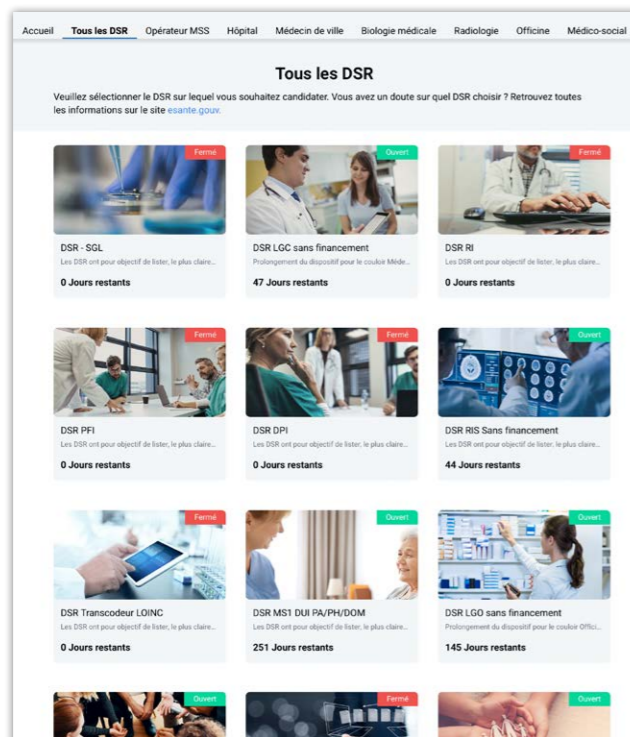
Accueil Tous les DSR Opérateur MSS Hôpital Médecin de ville Biologie médicale Radiologie Officine Médico-social

Tous les DSR

Veuillez sélectionner le DSR sur lequel vous souhaitez candidater. Vous avez un doute sur quel DSR choisir ? Retrouvez toutes les informations sur le site esante.gouv.

Fermé
DSR - SGL
Les DSR ont pour objectif de lister, le plus claire...
0 Jours restants

Ouvert
DSR LGC sans financement
Prolongement du dispositif pour le couloir Méde...
47 Jours restants

Fermé
DSR RI
Les DSR ont pour objectif de lister, le plus claire...
0 Jours restants

Fermé
DSR PFI
Les DSR ont pour objectif de lister, le plus claire...
0 Jours restants

Fermé
DSR DPI
Les DSR ont pour objectif de lister, le plus claire...
0 Jours restants

Ouvert
DSR RIS Sans financement
Les DSR ont pour objectif de lister, le plus claire...
44 Jours restants

Fermé
DSR Transcodeur LOINC
Les DSR ont pour objectif de lister, le plus claire...
0 Jours restants

Ouvert
DSR MS1 DUI PA/PH/DOM
Les DSR ont pour objectif de lister, le plus claire...
251 Jours restants

Ouvert
DSR LGO sans financement
Prolongement du dispositif pour le couloir Offici...
145 Jours restants

Ouvert

Fermé

Ouvert